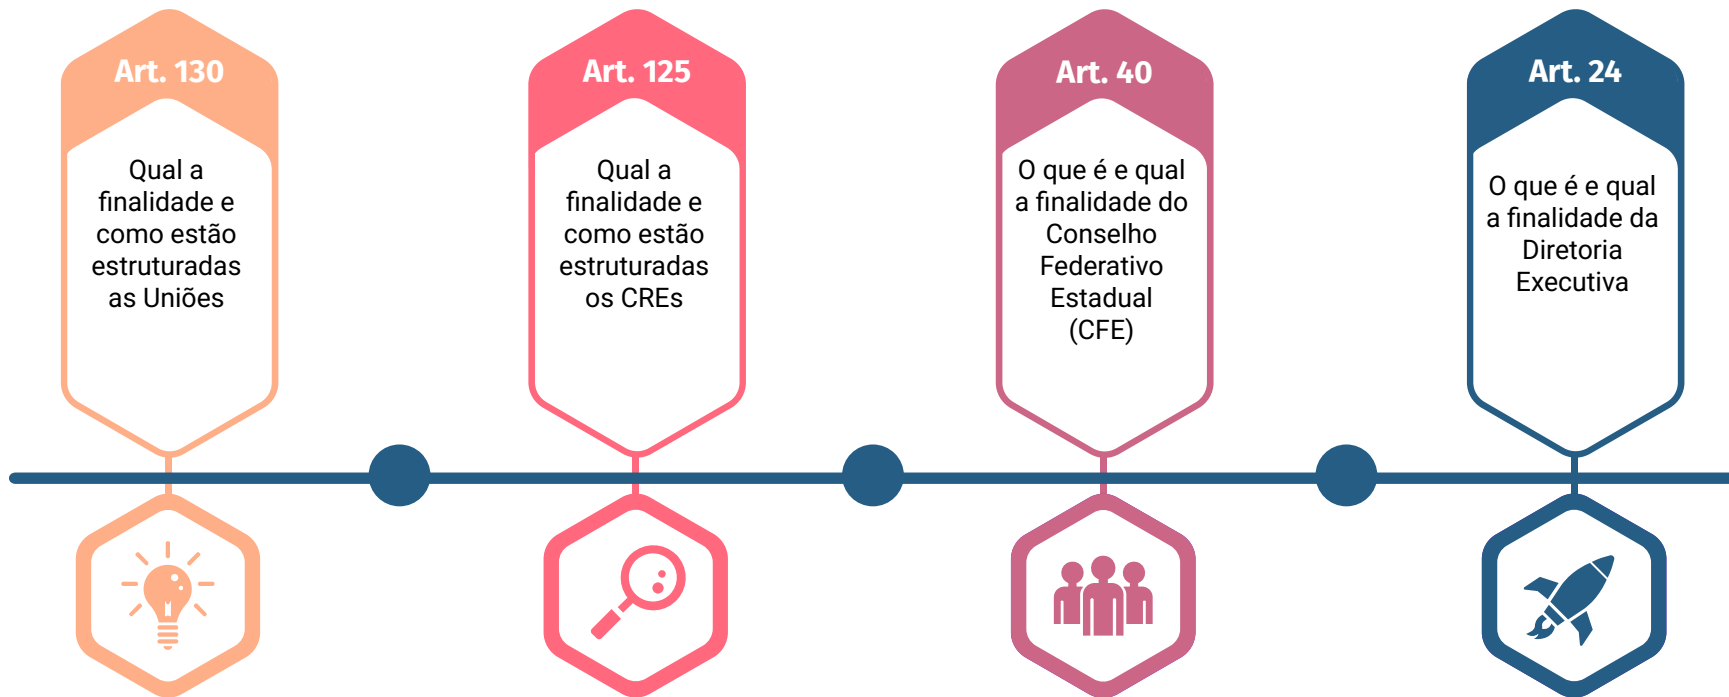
Art. 130

Qual a finalidade e como estão estruturadas as Uniões

Art. 125

Qual a finalidade e como estão estruturadas os CREs

Art. 40

O que é e qual a finalidade do Conselho Federativo Estadual (CFE)

Art. 24

O que é e qual a finalidade da Diretoria Executiva